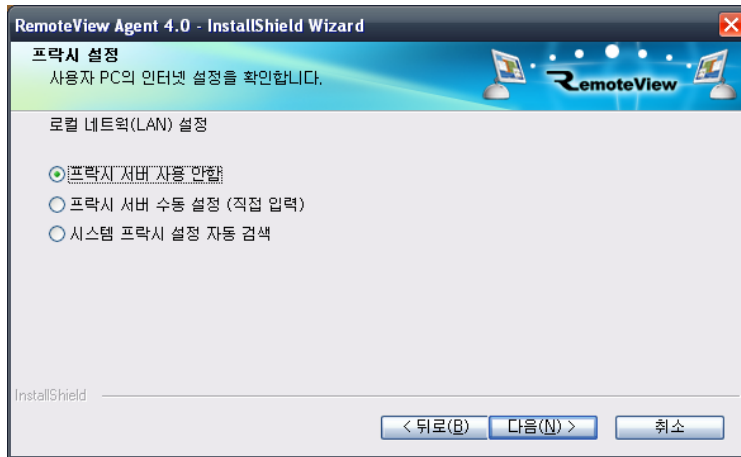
RemoteView Agent 4.0 - InstallShield Wizard

프락시 설정
사용자 PC의 인터넷 설정을 확인합니다.

RemoteView

로컬 네트워크(LAN) 설정

프락시 서버 사용 안함

프락시 서버 수동 설정 (직접 입력)

시스템 프락시 설정 자동 검색

InstallShield

< 뒤로(B)
다음(N) >
취소